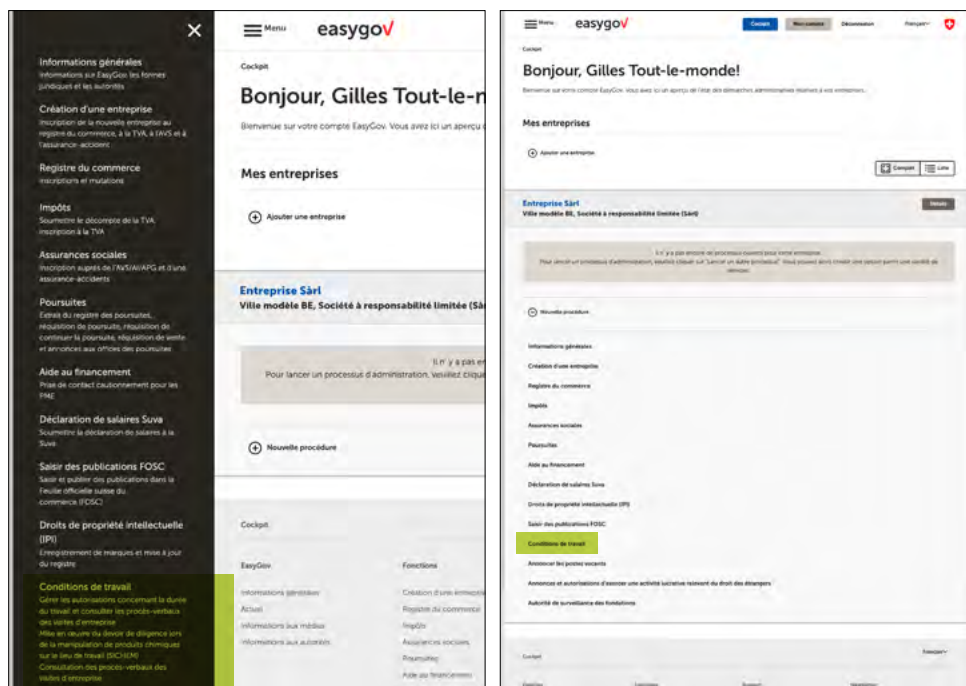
Informations générales
Informations sur EasyGov, les formes juridiques et les autorités

Création d'une entreprise
Inscription de la nouvelle entreprise au registre du commerce, à la TVA, à l'AVS et à l'assurance-accident

Registre du commerce
Inscriptions et mutations

Impôts
Soumettre le décompte de la TVA
Inscription à la TVA

Assurances sociales
Inscription auprès de l'AVS/AI/APG et d'une assurance-accidents

Poursuites
Extrais du registre des poursuites, réquisition de poursuite, réquisition de continuer la poursuite, réquisition de vente et annonces aux offices des poursuites

Aide au financement
Prise de contact cautionnement pour les PME

Déclaration de salaires Suva
Soumettre la déclaration de salaires à la Suva

Saisir des publications FOSC
Saisir et publier des publications dans la Feuille officielle suisse du commerce (FOSC)

Droits de propriété intellectuelle (IPI)
Enregistrement de marques et mise à jour du registre

Conditions de travail
Gérer les autorisations concernant la durée du travail et consulter les procès-verbaux des visites d'entreprise
Mise en œuvre du devoir de diligence lors de la manipulation de produits chimiques sur le lieu de travail (SICHEM)
Consultation des procès-verbaux des visites d'entreprise

Menu easygov

Cockpit

Bonjour, Gilles Tout-le-m

Bienvenue sur votre compte EasyGov. Vous avez ici un aperçu

Mes entreprises

Ajouter une entreprise

Entreprise Sàrl
Ville modèle BE, Société à responsabilité limitée (Sà

Il n' y a pas en
Pour lancer un processus d'administration, veuillez clique

Nouvelle procédure

Cockpit

EasyGov
Informations générales
Actuel
Informations aux médias
Informations aux autorités

Fonctions
Création d'une entreprise
Registre du commerce
Impôts
Assurances sociales
Poursuites
Aide au financement

Menu easygov Cockpit Mon compte Déconnexion Français

Cockpit

Bonjour, Gilles Tout-le-monde!

Bienvenue sur votre compte EasyGov. Vous avez ici un aperçu de l'état des démarches administratives relatives à vos entreprises.

Mes entreprises

Ajouter une entreprise

Compact Liste

Entreprise Sàrl
Ville modèle BE, Société à responsabilité limitée (Sàrl)

Détails

Il n' y a pas encore de processus ouverts pour votre entreprise.
Pour lancer un processus d'administration, veuillez cliquer sur "Lancer un autre processus". Vous pouvez ainsi choisir une option parmi une variété de services.

Nouvelle procédure

Informations générales
Création d'une entreprise
Registre du commerce
Impôts
Assurances sociales
Poursuites
Aide au financement
Déclaration de salaires Suva
Droits de propriété intellectuelle (IPI)
Saisir des publications FOSC
Conditions de travail
Annoncer les postes vacants
Annonces et autorisations d'exercer une activité lucrative relevant du droit des étrangers
Autorité de surveillance des fondations

Cockpit

Français